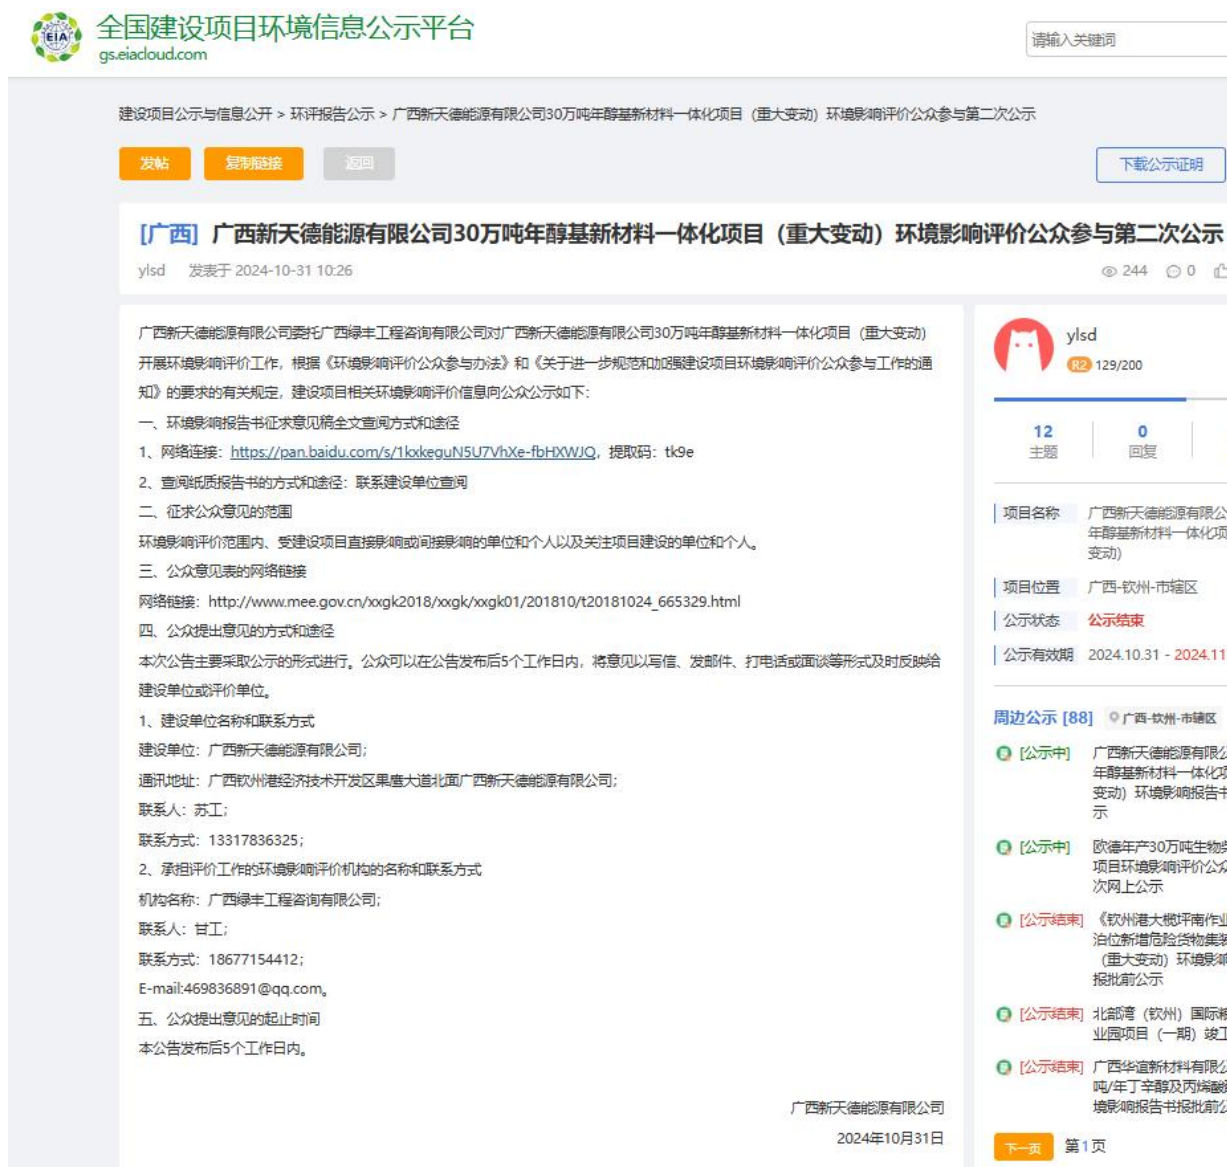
EIA
全国建设项目环境信息公示平台
gs.eiacloud.com

请输入关键词

建设项目公示与信息公开 > 环评报告公示 > 广西新天德能源有限公司30万吨年醇基新材料一体化项目（重大变动）环境影响评价公众参与第二次公示

发帖 复制链接 返回

下载公示证明

[广西] 广西新天德能源有限公司30万吨年醇基新材料一体化项目（重大变动）环境影响评价公众参与第二次公示

ylsd 发表于 2024-10-31 10:26

244 0

广西新天德能源有限公司委托广西绿丰工程咨询有限公司对广西新天德能源有限公司30万吨年醇基新材料一体化项目（重大变动）开展环境影响评价工作，根据《环境影响评价公众参与办法》和《关于进一步规范和加强建设项目环境影响评价公众参与工作的通知》的要求的有关规定，建设项目相关环境影响评价信息向公众公示如下：

一、环境影响报告书征求意见稿全文查阅方式和途径

1、网络连接：https://pan.baidu.com/s/1kxkeguN5U7VhXe-fbHXWJQ，提取码：tk9e

2、查阅纸质报告书的方式和途径：联系建设单位查阅

二、征求公众意见的范围

环境影响评价范围内、受建设项目直接影响或间接影响的单位和个人以及关注项目建设的单位和个人。

三、公众意见表的网络链接

网络链接：http://www.mee.gov.cn/xxgk2018/xxgk/xxgk01/201810/t20181024_665329.html

四、公众提出意见的方式和途径

本次公告主要采取公示的形式进行。公众可以在公告发布后5个工作日内，将意见以写信、发邮件、打电话或面谈等形式及时反映给建设单位或评价单位。

1、建设单位名称和联系方式

建设单位：广西新天德能源有限公司；

通讯地址：广西钦州港经济技术开发区果鹰大道北面广西新天德能源有限公司；

联系人：苏工；

联系方式：13317836325；

2、承担评价工作的环境影响评价机构的名称和联系方式

机构名称：广西绿丰工程咨询有限公司；

联系人：甘工；

联系方式：18677154412；

E-mail:469836891@qq.com。

五、公众提出意见的起止时间

本公告发布后5个工作日内。

广西新天德能源有限公司

2024年10月31日

ylsd
R2 129/200

12 主题
0 回复

项目名称 广西新天德能源有限公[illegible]年醇基新材料一体化项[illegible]变动）

项目位置 广西-钦州-市辖区

公示状态 公示结束

公示有效期 2024.10.31 - 2024.11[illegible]

周边公示 [88] 广西-钦州-市辖区

[公示中] 广西新天德能源有限公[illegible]年醇基新材料一体化项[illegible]变动）环境影响报告书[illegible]示

[公示中] 欧德年产30万吨生物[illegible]项目环境影响评价公众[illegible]次网上公示

[公示结束] 《钦州港大榄坪南作业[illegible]泊位新增危险货物集装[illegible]（重大变动）环境影响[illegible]报批前公示

[公示结束] 北部湾（钦州）国际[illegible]业园项目（一期）竣工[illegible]

[公示结束] 广西华谊新材料有限公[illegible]吨/年丁辛醇及丙烯酸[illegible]境影响报告书报批前公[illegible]

下一页 第1页